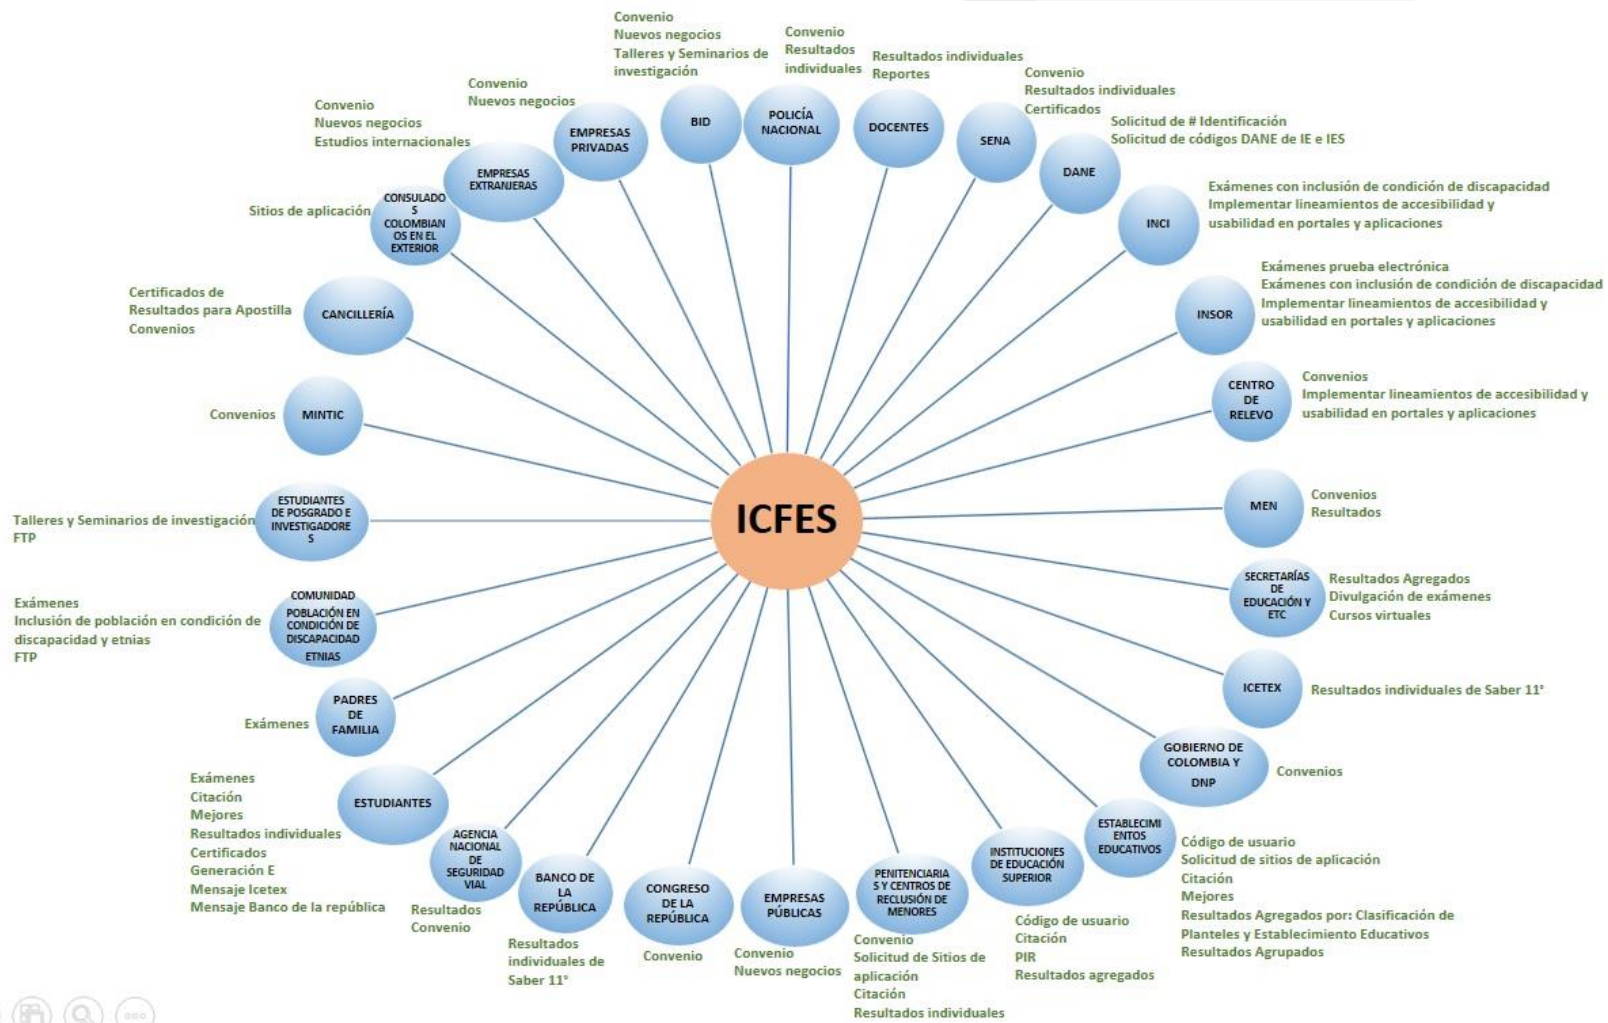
ICFES

Convenio
Nuevos negocios
Talleres y Seminarios de investigación
BID

Convenio
Resultados individuales
POLICÍA NACIONAL

Resultados individuales
Reportes
DOCENTES

Convenio
Resultados individuales
Certificados
SENA

Solicitud de # Identificación
Solicitud de códigos DANE de IE e IES
DANE

Exámenes con inclusión de condición de discapacidad
Implementar lineamientos de accesibilidad y usabilidad en portales y aplicaciones
INCI

Exámenes prueba electrónica
Exámenes con inclusión de condición de discapacidad
Implementar lineamientos de accesibilidad y usabilidad en portales y aplicaciones
INSOR

Convenios
Implementar lineamientos de accesibilidad y usabilidad en portales y aplicaciones
CENTRO DE RELEVO

MEN
Convenios
Resultados

SECRETARÍAS DE EDUCACIÓN Y ETC
Resultados Agregados
Divulgación de exámenes
Cursos virtuales

ICETEX
Resultados individuales de Saber 11°

GOBIERNO DE COLOMBIA Y DNP
Convenios

ESTABLECIMIENTOS EDUCATIVOS
Código de usuario
Solicitud de sitios de aplicación
Citación
Mejores
Resultados Agregados por: Clasificación de Planteles y Establecimiento Educativos
Resultados Agrupados

INSTITUCIONES DE EDUCACIÓN SUPERIOR
Código de usuario
Citación
PIR
Resultados agregados

PENITENCIARIAS Y CENTROS DE RECLUSIÓN DE MENORES
Convenio
Solicitud de Sitios de aplicación
Citación
Resultados individuales

EMPRESAS PÚBLICAS
Convenio
Nuevos negocios

CONGRESO DE LA REPÚBLICA
Convenio

BANCO DE LA REPÚBLICA
Resultados individuales de Saber 11°

AGENCIA NACIONAL DE SEGURIDAD VIAL
Resultados
Convenio

ESTUDIANTES
Exámenes
Citación
Mejores
Resultados individuales
Certificados
Generación E
Mensaje Icetex
Mensaje Banco de la república

PADRES DE FAMILIA
Exámenes

COMUNIDAD POBLACIÓN EN CONDICIÓN DE DISCAPACIDAD ETNIAS
Exámenes
Inclusión de población en condición de discapacidad y etnias
FTP

ESTUDIANTES DE POSGRADO E INVESTIGADORES
Talleres y Seminarios de investigación
FTP

MINTIC
Convenios

CANCILLERÍA
Certificados de Resultados para Apostilla
Convenios

CONSULADOS COLOMBIANOS EN EL EXTERIOR
Sitios de aplicación

EMPRESAS EXTRANJERAS
Convenio
Nuevos negocios
Estudios internacionales

EMPRESAS PRIVADAS
Convenio
Nuevos negocios